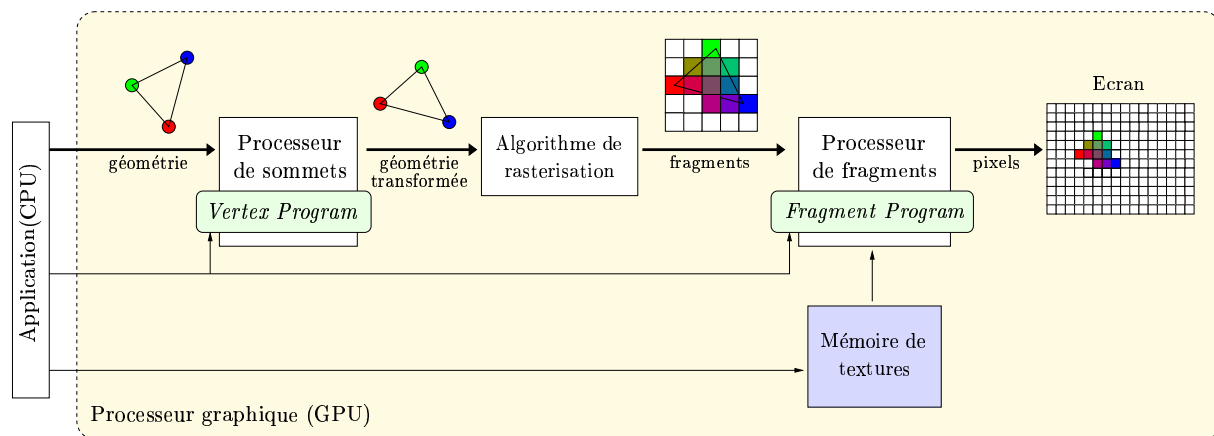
Application(CPU)

géométrie

Processeur de sommets

Vertex Program

géométrie transformée

Algorithme de rasterisation

fragments

Processeur de fragments

Fragment Program

pixels

Ecran

Mémoire de textures

Processeur graphique (GPU)